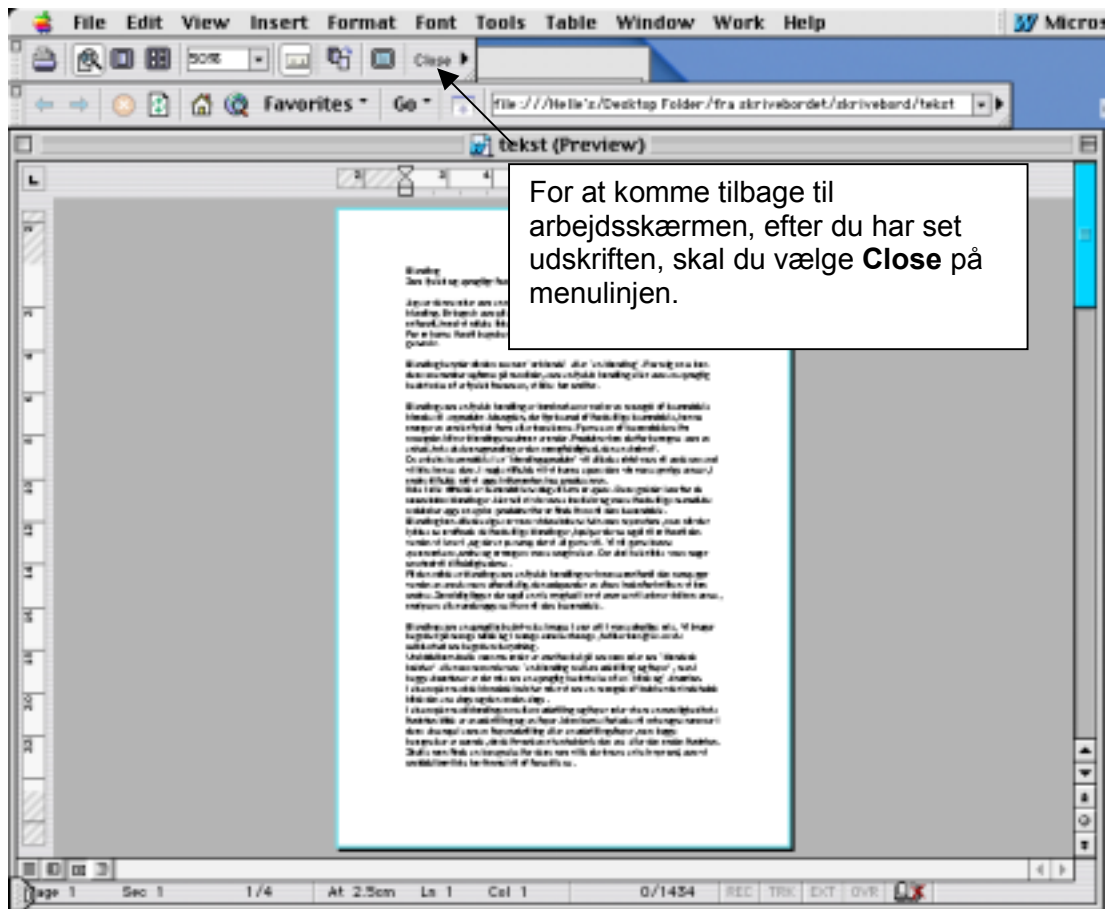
File Edit View Insert Format Font Tools Table Window Work Help Micros

50% Close

Favorites Go file:///Helle's/Desktop Folder/fra skrivebordet/skrivebord/tekst

tekst (Preview)

For at komme tilbage til arbejdsskærmen, efter du har set udskriften, skal du vælge **Close** på menulinjen.

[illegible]

Page 1 Sec 1 1/4 At 2.5cm Ln 1 Col 1 0/1434 REC TRK EXT OVR